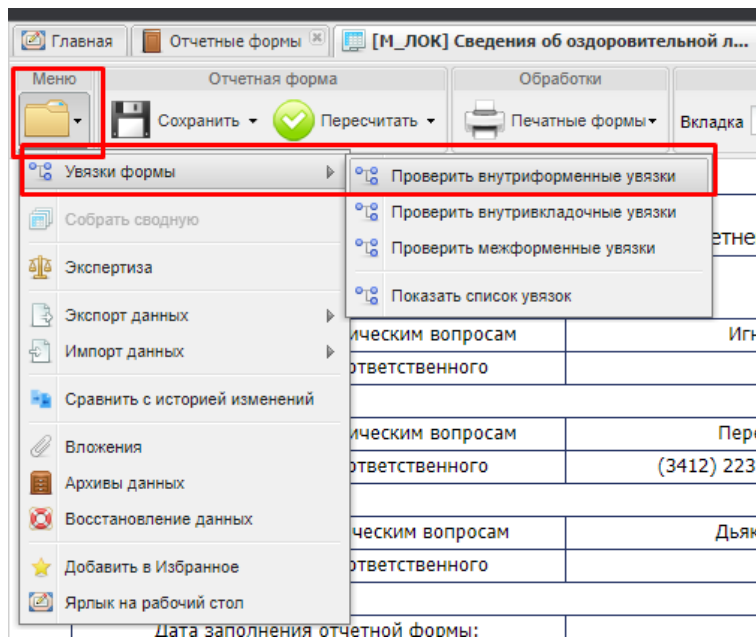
Главная | Отчетные формы | [М_ЛОК] Сведения об оздоровительной л...

Меню | Отчетная форма | Обработки

Сохранить | Пересчитать | Печатные формы | Вкладка

Увязки формы
Собрать сводную
Экспертиза
Экспорт данных
Импорт данных
Сравнить с историей изменений
Вложения
Архивы данных
Восстановление данных
Добавить в Избранное
Ярлык на рабочий стол

Проверить внутриформенные увязки
Проверить внутривкладочные увязки
Проверить межформенные увязки
Показать список увязок

отчетне

ическим вопросам | Игн
ответственного

ическим вопросам | Пере
ответственного | (3412) 223

ическим вопросам | Дьяк
ответственного

Дата заполнения отчетной формы: